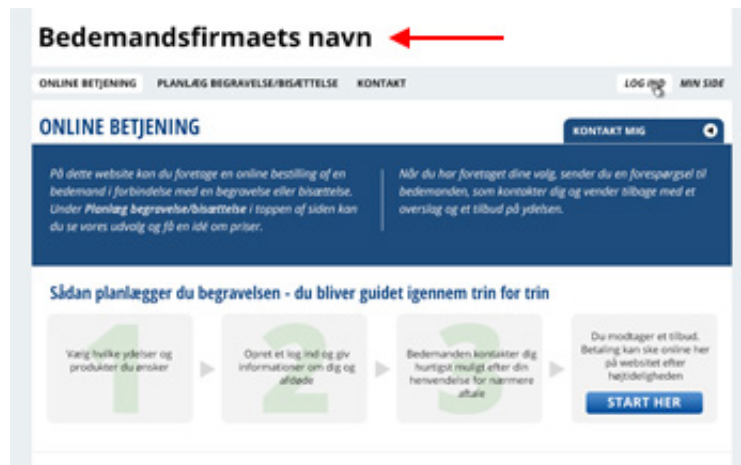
Bedemandsfirmaets navn

ONLINE BETJENING PLANLÆG BEGRAVELSE/BISÆTTELSE KONTAKT LOG IND MIN SIDE

ONLINE BETJENING

KONTAKT MIG

På dette website kan du foretage en online bestilling af en bedemand i forbindelse med en begravelse eller bisættelse. Under Planlæg begravelse/bisættelse i toppen af siden kan du se vores udvalg og få en idé om priser.

Når du har foretaget dine valg, sender du en forespørgsel til bedemanden, som kontakter dig og vender tilbage med et overslag og et tilbud på ydelsen.

Sådan planlægger du begravelsen - du bliver guidet igennem trin for trin

1
Vælg hvilke ydelser og produkter du ønsker

2
Opret et log ind og giv informationer om dig og afdøde

3
Bedemanden kontakter dig hurtigst muligt efter din henvendelse for nærmere aftale

Du modtager et tilbud. Betaling kan ske online her på websitet efter højtideligheden

START HER